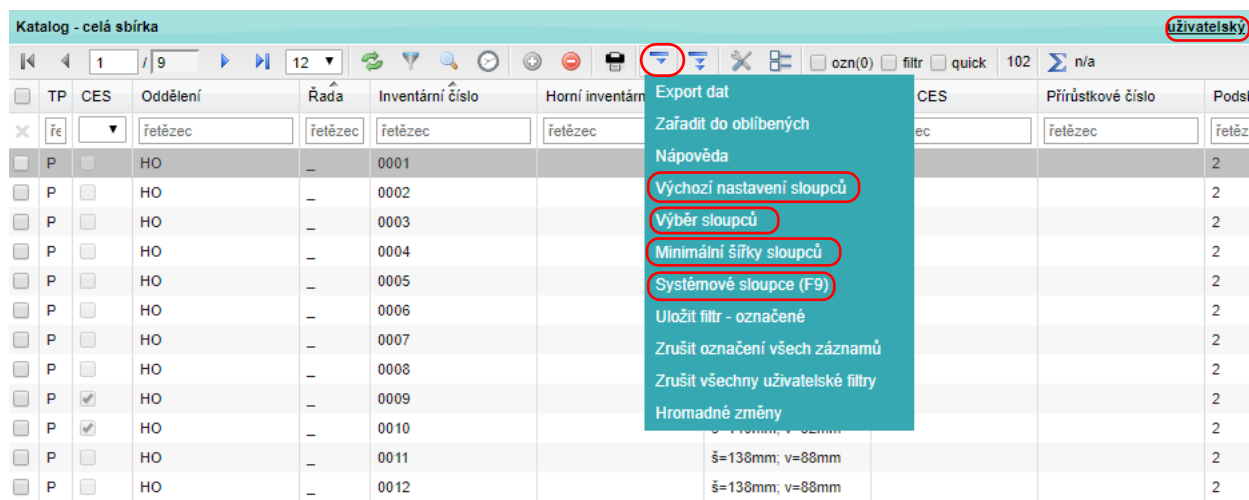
Katalog - celá sbírka

uživatelský

1 / 9 12

ozn(0) filtr quick 102 n/a

| | TP | CES | Oddělení | Řada | Inventární číslo | Horní inventárn | | CES | Přírůstkové číslo | Podsb |
|---|---|---|---|---|---|---|---|---|---|---|
| | ře | | řetězec | řetězec | řetězec | řetězec | | ec | řetězec | řetěz |
| | P | | HO | _ | 0001 | | | | | 2 |
| | P | | HO | _ | 0002 | | | | | 2 |
| | P | | HO | _ | 0003 | | | | | 2 |
| | P | | HO | _ | 0004 | | | | | 2 |
| | P | | HO | _ | 0005 | | | | | 2 |
| | P | | HO | _ | 0006 | | | | | 2 |
| | P | | HO | _ | 0007 | | | | | 2 |
| | P | | HO | _ | 0008 | | | | | 2 |
| | P | | HO | _ | 0009 | | | | | 2 |
| | P | | HO | _ | 0010 | | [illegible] | | | 2 |
| | P | | HO | _ | 0011 | | š=138mm; v=88mm | | | 2 |
| | P | | HO | _ | 0012 | | š=138mm; v=88mm | | | 2 |

Export dat
Zařadit do oblíbených
Nápověda
Výchozí nastavení sloupců
Výběr sloupců
Minimální šířky sloupců
Systémové sloupce (F9)
Uložit filtr - označené
Zrušit označení všech záznamů
Zrušit všechny uživatelské filtry
Hromadné změny